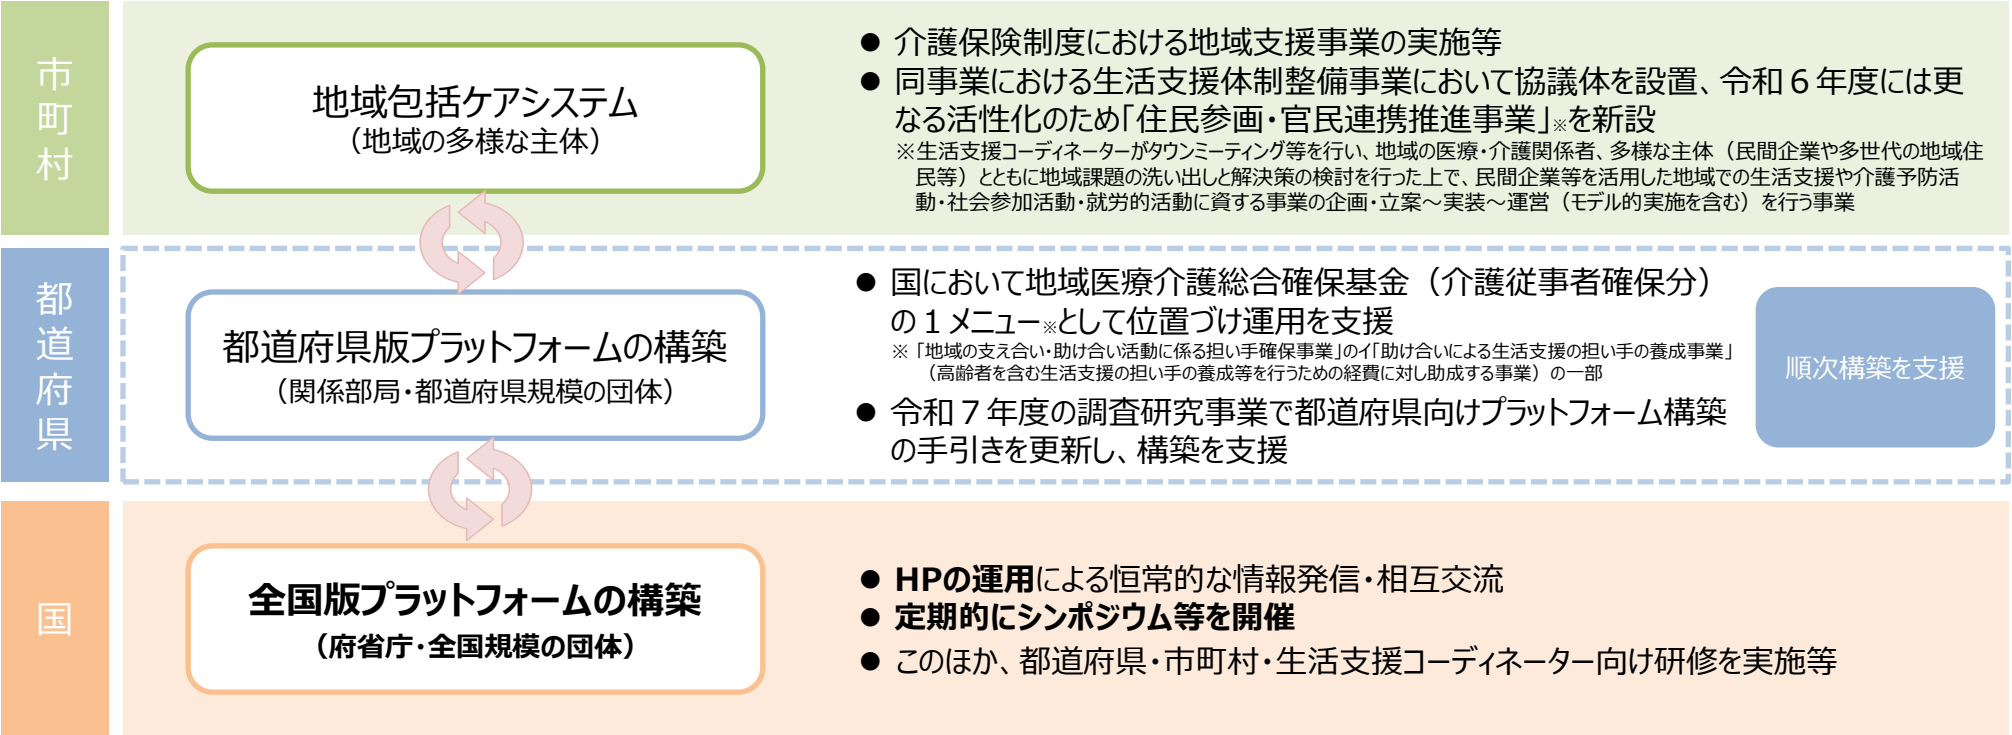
市町村

地域包括ケアシステム
（地域の多様な主体）

● 介護保険制度における地域支援事業の実施等
● 同事業における生活支援体制整備事業において協議体を設置、令和６年度には更なる活性化のため「住民参画・官民連携推進事業」※を新設
※生活支援コーディネーターがタウンミーティング等を行い、地域の医療・介護関係者、多様な主体（民間企業や多世代の地域住民等）とともに地域課題の洗い出しと解決策の検討を行った上で、民間企業等を活用した地域での生活支援や介護予防活動・社会参加活動・就労的活動に資する事業の企画・立案～実装～運営（モデル的実施を含む）を行う事業

都道府県

都道府県版プラットフォームの構築
（関係部局・都道府県規模の団体）

● 国において地域医療介護総合確保基金（介護従事者確保分）の１メニュー※として位置づけ運用を支援
※「地域の支え合い・助け合い活動に係る担い手確保事業」のイ「助け合いによる生活支援の担い手の養成事業」（高齢者を含む生活支援の担い手の養成等を行うための経費に対し助成する事業）の一部
● 令和７年度の調査研究事業で都道府県向けプラットフォーム構築の手引きを更新し、構築を支援

順次構築を支援

国

全国版プラットフォームの構築
（府省庁・全国規模の団体）

● HPの運用による恒常的な情報発信・相互交流
● 定期的にシンポジウム等を開催
● このほか、都道府県・市町村・生活支援コーディネーター向け研修を実施等